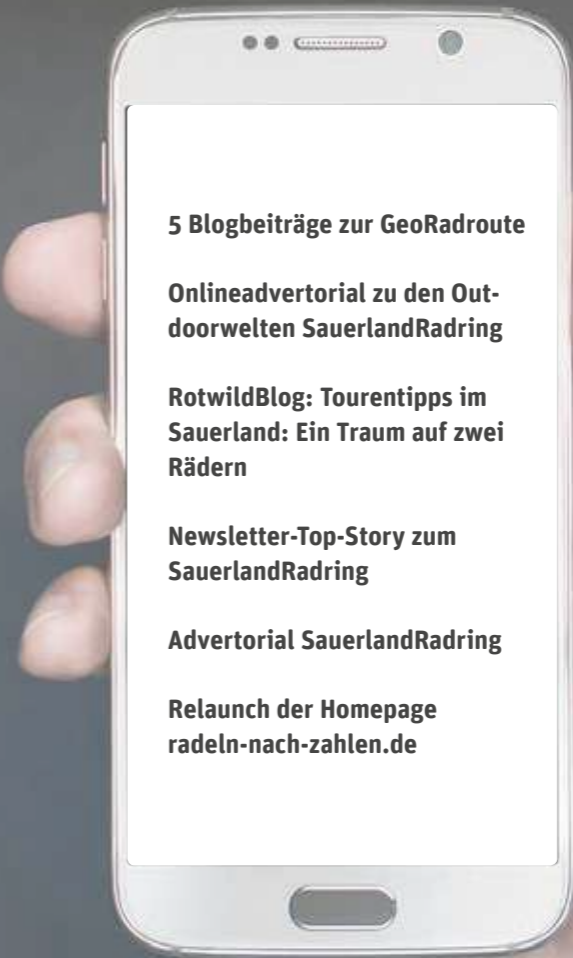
5 Blogbeiträge zur GeoRadroute

Onlineadvertorial zu den Outdoorwelten SauerlandRadring

RotwildBlog: Tourentipps im Sauerland: Ein Traum auf zwei Rädern

Newsletter-Top-Story zum SauerlandRadring

Advertorial SauerlandRadring

Relaunch der Homepage radeln-nach-zahlen.de